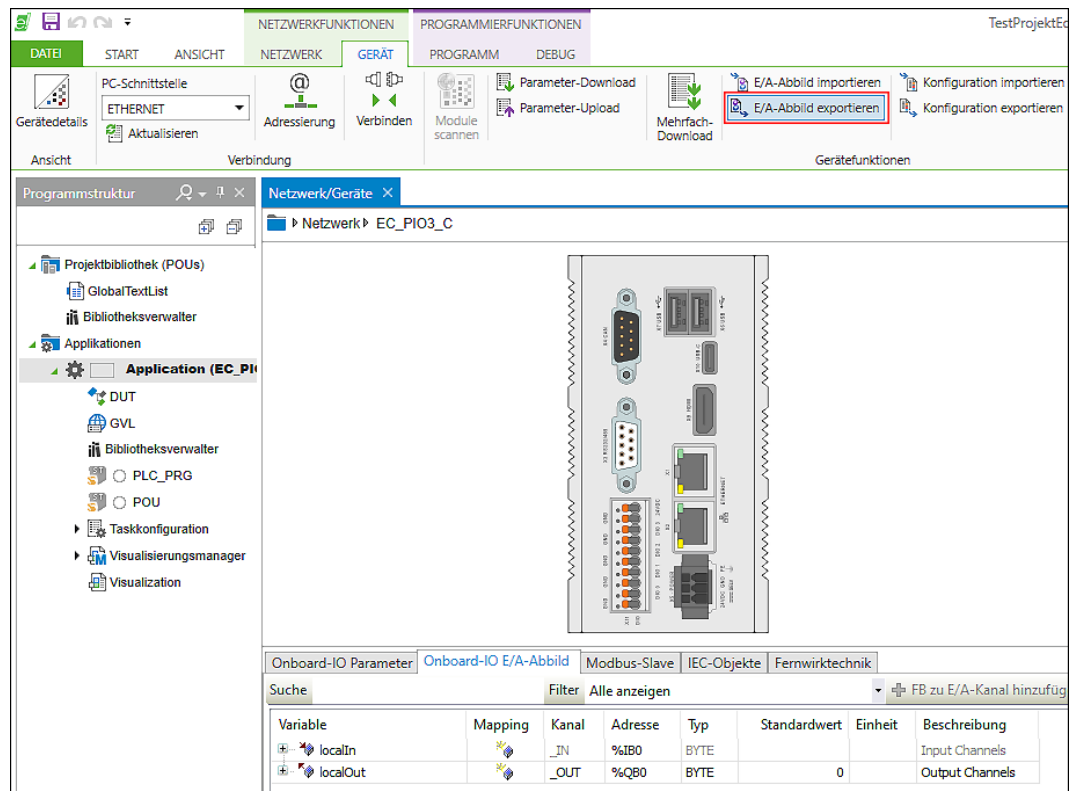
NETZWERKFUNKTIONEN PROGRAMMIERFUNKTIONEN TestProjektEc

DATEI START ANSICHT NETZWERK GERÄT PROGRAMM DEBUG

Gerätedetails
Ansicht

PC-Schnittstelle
ETHERNET
Aktualisieren
Adressierung
Verbinden
Verbindung

Module scannen

Parameter-Download
Parameter-Upload

Mehrfach-Download

E/A-Abbild importieren
E/A-Abbild exportieren

Konfiguration importieren
Konfiguration exportieren

Gerätefunktionen

Programmstruktur

Projektbibliothek (POUs)
GlobalTextList
Bibliotheksverwalter
Applikationen
Application (EC_PI
DUT
GVL
Bibliotheksverwalter
PLC_PRG
POU
Taskkonfiguration
Visualisierungsmanager
Visualization

Netzwerk/Geräte ×

Netzwerk ▸ EC_PIO3_C

Onboard-IO Parameter | Onboard-IO E/A-Abbild | Modbus-Slave | IEC-Objekte | Fernwirktechnik

Suche
Filter Alle anzeigen
FB zu E/A-Kanal hinzufüg

| Variable | Mapping | Kanal | Adresse | Typ | Standardwert | Einheit | Beschreibung |
|---|---|---|---|---|---|---|---|
| localIn | | _IN | %IB0 | BYTE | | | Input Channels |
| localOut | | _OUT | %QB0 | BYTE | 0 | | Output Channels |